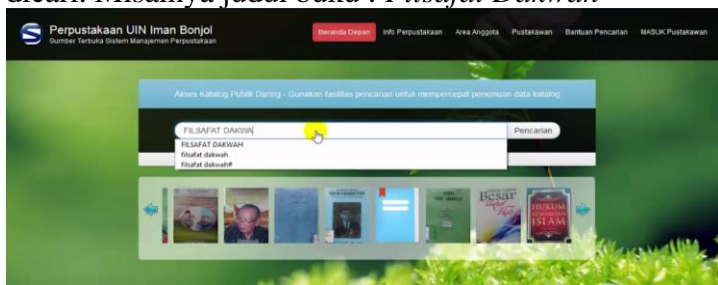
dicari. Misalnya judul buku : Filsafat Dakwah

Perpustakaan UIN Iman Bonjol
Sumber Terbuka Sistem Manajemen Perpustakaan

Beranda Depan
Info Perpustakaan
Area Anggota
Pustakawan
Bantuan Pencarian
MASUK Pustakawan

Akses Katalog Publik Daring - Gunakan fasilitas pencarian untuk mempercepat penemuan data katalog

FILSAFAT DAKWA
Pencarian
FILSAFAT DAKWAH
filsafat dakwah
filsafat dakwah#

Besar
HUKUM
ISLAM